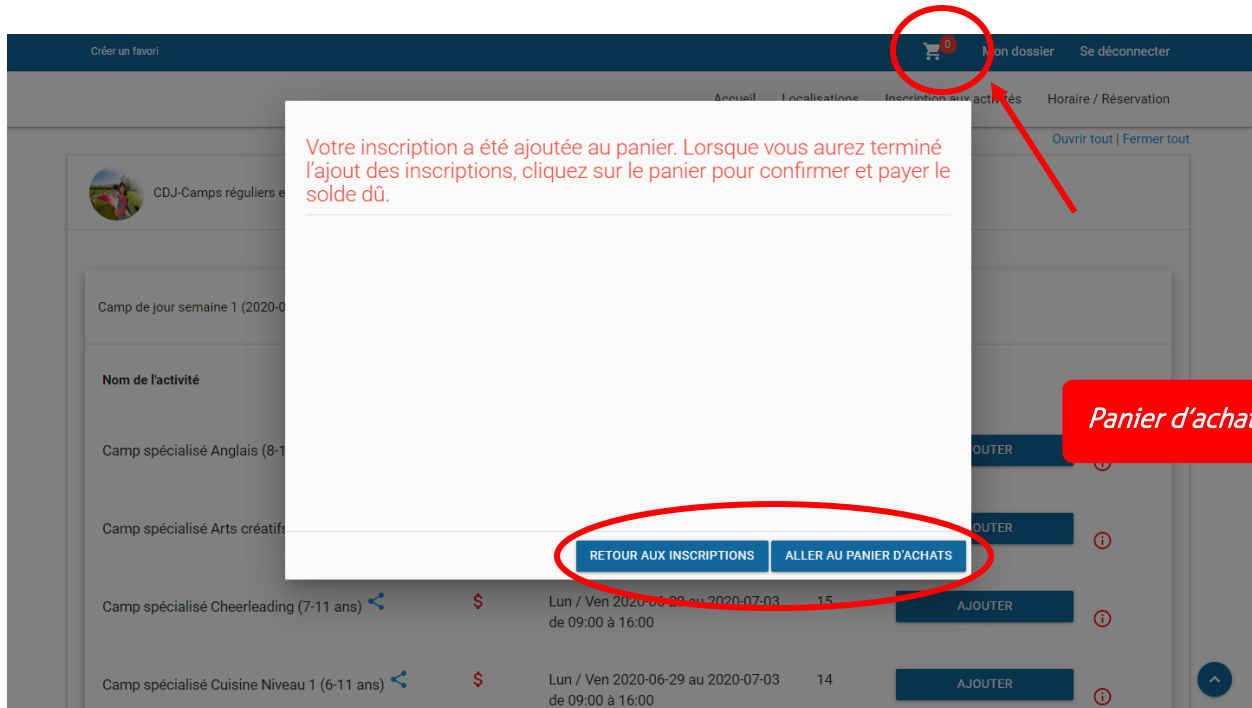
Créer un favori

0

Mon dossier

Se déconnecter

Accueil

Localisations

Inscription aux activités

Horaire / Réservation

Ouvrir tout | Fermer tout

CDJ-Camps réguliers e

Camp de jour semaine 1 (2020-0

Nom de l'activité

Camp spécialisé Anglais (8-1

Camp spécialisé Arts créatifs

Camp spécialisé Cheerleading (7-11 ans)

$

Lun / Ven 2020-06-29 au 2020-07-03 de 09:00 à 16:00

15

AJOUTER

Camp spécialisé Cuisine Niveau 1 (6-11 ans)

$

Lun / Ven 2020-06-29 au 2020-07-03 de 09:00 à 16:00

14

AJOUTER

Votre inscription a été ajoutée au panier. Lorsque vous aurez terminé l'ajout des inscriptions, cliquez sur le panier pour confirmer et payer le solde dû.

RETOUR AUX INSCRIPTIONS

ALLER AU PANIER D'ACHATS

Panier d'achat